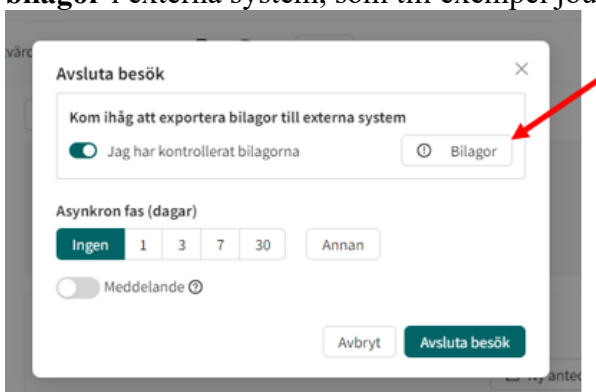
**bilagor** i externa system, som till exempel jou

Avsluta besök

Kom ihåg att exportera bilagor till externa system

Jag har kontrollerat bilagorna

Bilagor

Asynkron fas (dagar)

| Ingen | 1 | 3 | 7 | 30 |
|---|---|---|---|---|

Annan

Meddelande

Avbryt

Avsluta besök